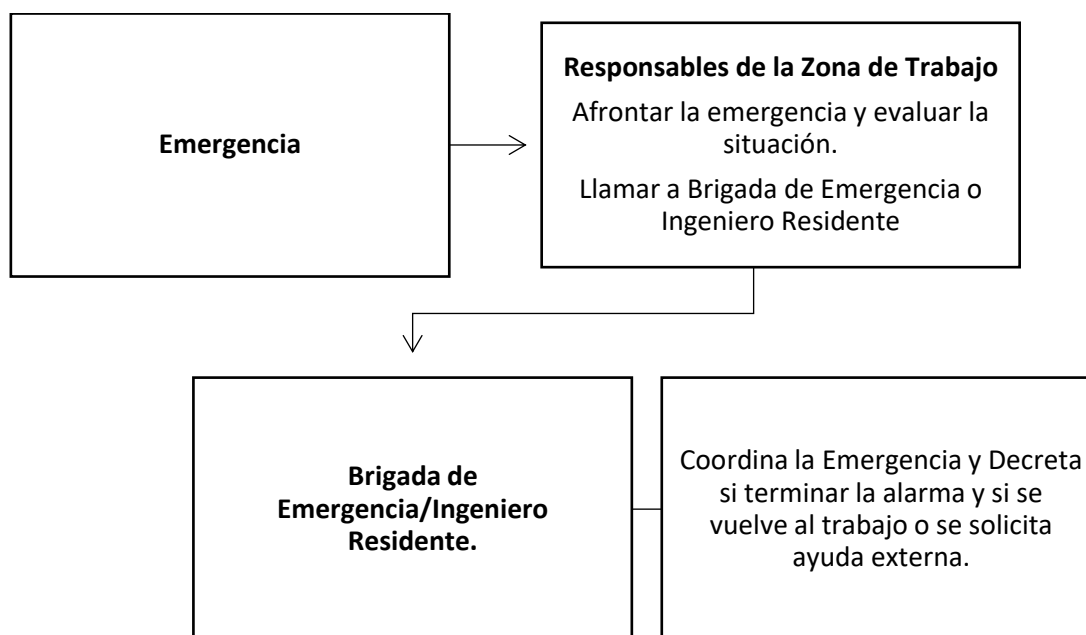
Emergencia

Responsables de la Zona de Trabajo

Afrontar la emergencia y evaluar la situación.

Llamar a Brigada de Emergencia o Ingeniero Residente

Brigada de Emergencia/Ingeniero Residente.

Coordina la Emergencia y Decreta si terminar la alarma y si se vuelve al trabajo o se solicita ayuda externa.